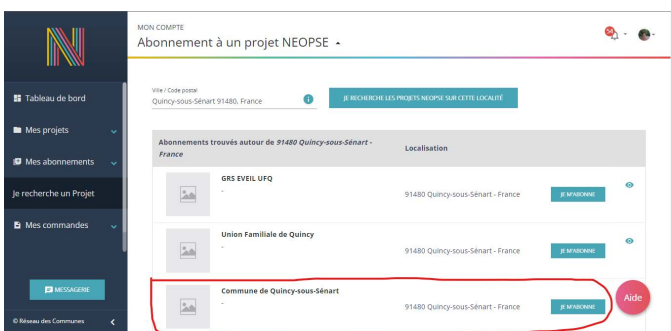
Tableau de bord
Mes projets
Mes abonnements
Je recherche un Projet
Mes commandes
MESSAGERIE
© Réseau des Communes

MON COMPTE
Abonnement à un projet NEOPSE

Ville / Code postal
Quincy-sous-Sénart 91480, France
JE RECHERCHE LES PROJETS NEOPSE SUR CETTE LOCALITÉ

| Abonnements trouvés autour de *91480 Quincy-sous-Sénart - France* | Localisation | |
|---|---|---|
| GRS EVEIL UFQ - | 91480 Quincy-sous-Sénart - France | JE M'ABONNE |
| Union Familiale de Quincy - | 91480 Quincy-sous-Sénart - France | JE M'ABONNE |
| Commune de Quincy-sous-Sénart - | 91480 Quincy-sous-Sénart - France | JE M'ABONNE |

Aide